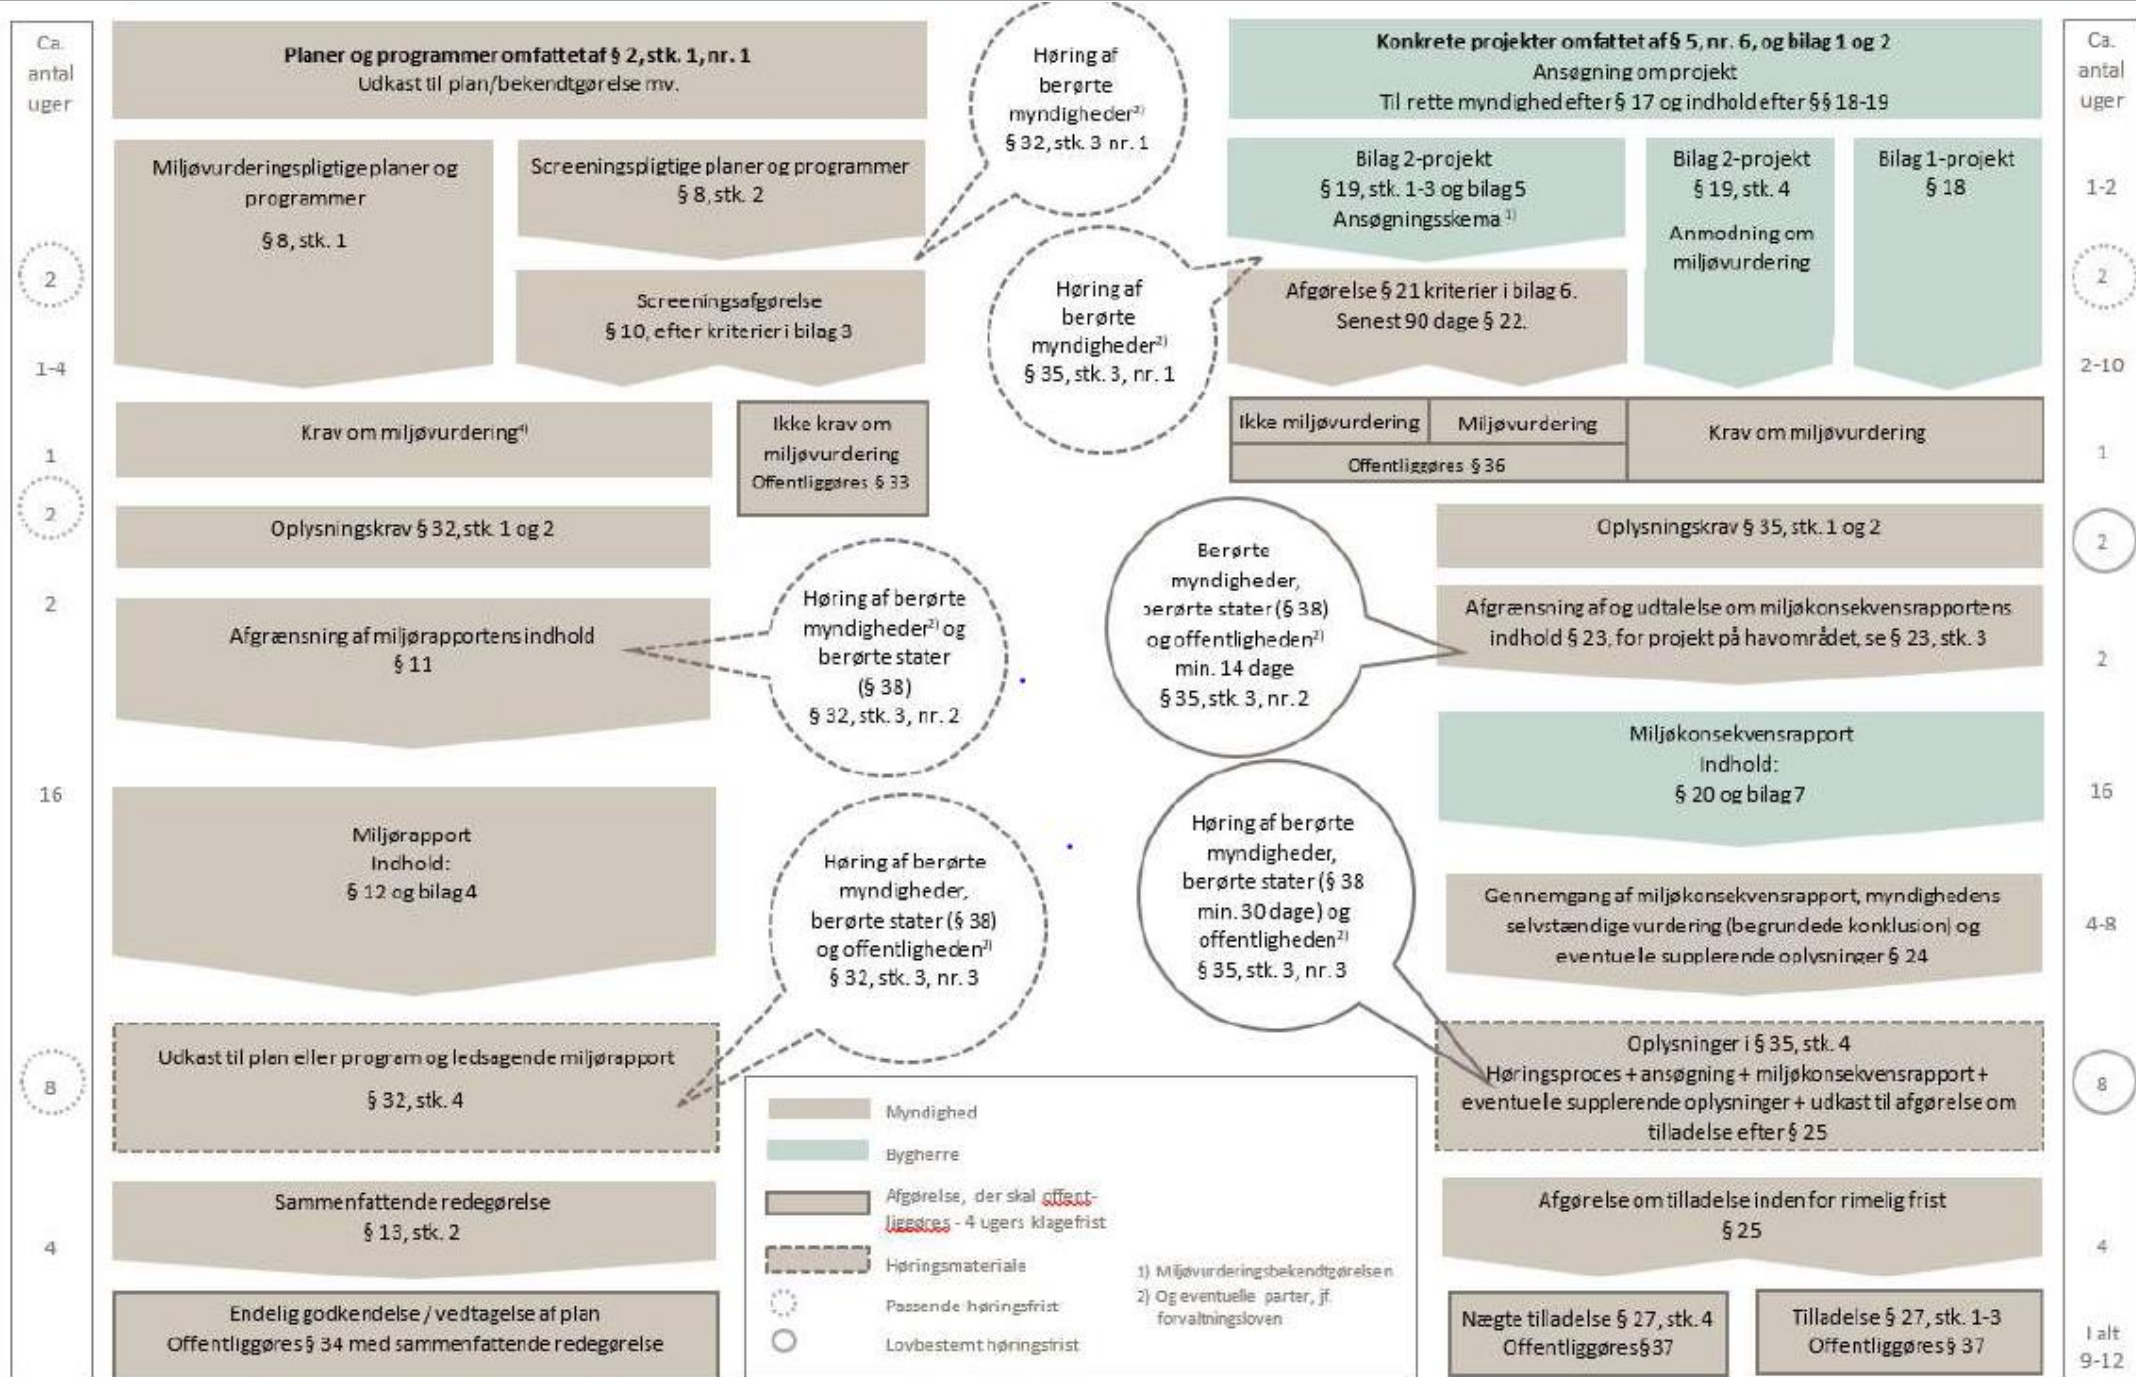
Ca. antal uger

Planer og programmer omfattet af § 2, stk. 1, nr. 1
Udkast til plan/bekendtgørelse mv.

Høring af berørte myndigheder²⁾ § 32, stk. 3 nr. 1

Konkrete projekter omfattet af § 5, nr. 6, og bilag 1 og 2
Ansøgning om projekt
Til rette myndighed efter § 17 og indhold efter §§ 18-19

Ca. antal uger

Miljøvurderingspligtige planer og programmer
§ 8, stk. 1

Screeningspligtige planer og programmer
§ 8, stk. 2

Bilag 2-projekt
§ 19, stk. 1-3 og bilag 5
Ansøgningsskema ¹⁾

Bilag 2-projekt
§ 19, stk. 4
Anmodning om miljøvurdering

Bilag 1-projekt
§ 18

1-2

2

Screeningsafgørelse
§ 10, efter kriterier i bilag 3

Høring af berørte myndigheder²⁾ § 35, stk. 3, nr. 1

Afgørelse § 21 kriterier i bilag 6.
Senest 90 dage § 22.

2

1-4

2-10

Krav om miljøvurdering⁴⁾

Ikke krav om miljøvurdering
Offentliggøres § 33

Ikke miljøvurdering | Miljøvurdering
Offentliggøres § 36

Krav om miljøvurdering

1

1

2

Oplysningskrav § 32, stk. 1 og 2

Oplysningskrav § 35, stk. 1 og 2

2

2

Afgrænsning af miljørapportens indhold
§ 11

Høring af berørte myndigheder²⁾ og berørte stater (§ 38)
§ 32, stk. 3, nr. 2

Berørte myndigheder, berørte stater (§ 38) og offentligheden²⁾ min. 14 dage
§ 35, stk. 3, nr. 2

Afgrænsning af og udtalelse om miljøkonsekvensrapportens indhold § 23, for projekt på havområdet, se § 23, stk. 3

2

16

Miljørapport
Indhold:
§ 12 og bilag 4

Miljøkonsekvensrapport
Indhold:
§ 20 og bilag 7

16

Høring af berørte myndigheder, berørte stater (§ 38) og offentligheden²⁾
§ 32, stk. 3, nr. 3

Høring af berørte myndigheder, berørte stater (§ 38 min. 30 dage) og offentligheden²⁾
§ 35, stk. 3, nr. 3

Gennemgang af miljøkonsekvensrapport, myndighedens selvstændige vurdering (begrundede konklusion) og eventuelle supplerende oplysninger § 24

4-8

8

Udkast til plan eller program og ledsagende miljørapport
§ 32, stk. 4

Oplysninger i § 35, stk. 4
Høringsproces + ansøgning + miljøkonsekvensrapport + eventuelle supplerende oplysninger + udkast til afgørelse om tilladelse efter § 25

8

Myndighed
Bygherre
Afgørelse, der skal offentliggøres - 4 ugers klagefrist
Høringsmateriale
Passende høringsfrist
Lovbestemt høringsfrist

1) Miljøvurderingsbekendtgørelsen
2) Og eventuelle parter, jf. forvaltningsloven

Sammenfattende redegørelse
§ 13, stk. 2

Afgørelse om tilladelse inden for rimelig frist
§ 25

4

4

Endelig godkendelse / vedtagelse af plan
Offentliggøres § 34 med sammenfattende redegørelse

Nægte tilladelse § 27, stk. 4
Offentliggøres § 37

Tilladelse § 27, stk. 1-3
Offentliggøres § 37

I alt 9-12